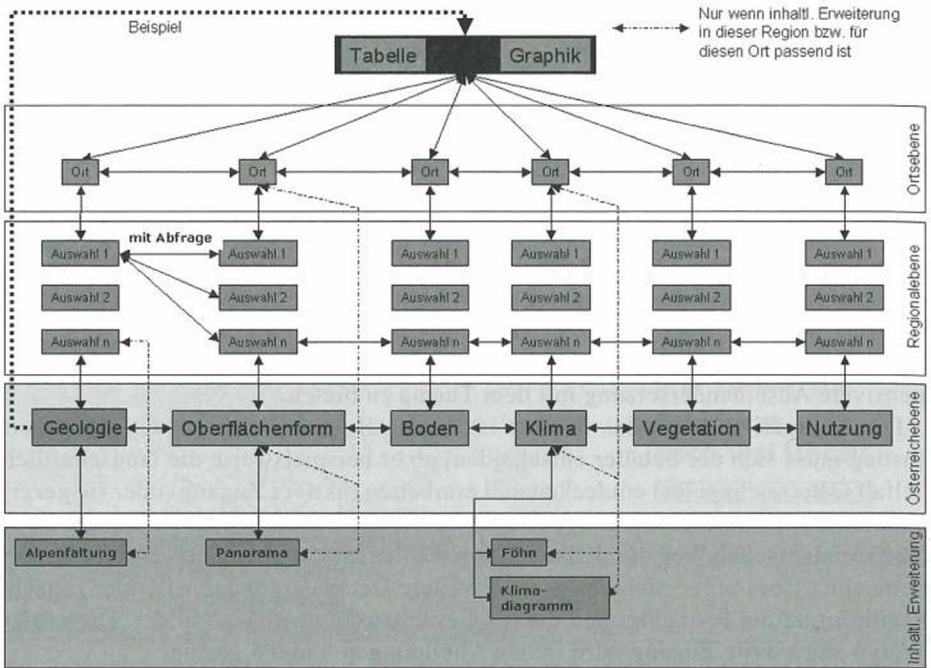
Beispiel

Nur wenn inhaltl. Erweiterung in dieser Region bzw. für diesen Ort passend ist

Tabelle Graphik

Ort Ort Ort Ort Ort Ort

Ortsebene

mit Abfrage

Auswahl 1 Auswahl 1 Auswahl 1 Auswahl 1 Auswahl 1 Auswahl 1

Auswahl 2 Auswahl 2 Auswahl 2 Auswahl 2 Auswahl 2 Auswahl 2

Auswahl n Auswahl n Auswahl n Auswahl n Auswahl n Auswahl n

Regionalebene

Geologie Oberflächenform Boden Klima Vegetation Nutzung

Österreichebene

Alpenfaltung Panorama Föhn Klimadiagramm

inhaltl. Erweiterung

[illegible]